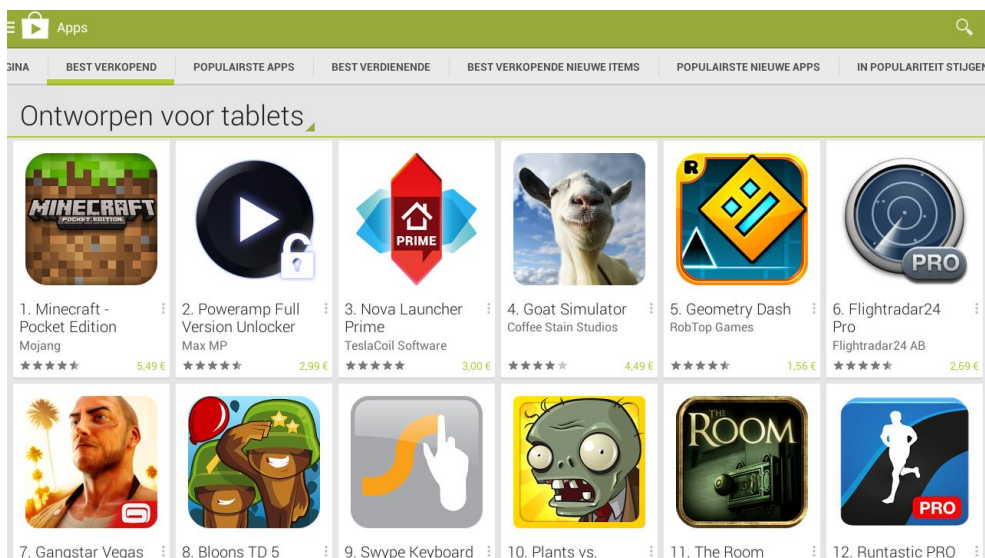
Apps

GINA BEST VERKOPEND POPULAIRSTE APPS BEST VERDIENENDE BEST VERKOPENDE NIEUWE ITEMS POPULAIRSTE NIEUWE APPS IN POPULARITEIT STIJGEN

Ontworpen voor tablets

MINECRAFT POCKET EDITION

PRIME

R

PRO

1. Minecraft - Pocket Edition
Mojang
5,49 €

2. Poweramp Full Version Unlocker
Max MP
2,99 €

3. Nova Launcher Prime
TeslaCoil Software
3,00 €

4. Goat Simulator
Coffee Stain Studios
4,49 €

5. Geometry Dash
RobTop Games
1,56 €

6. Flightradar24 Pro
Flightradar24 AB
2,69 €

THE ROOM

PRO

7. Gangstar Vegas

8. Bloons TD 5

9. Swype Keyboard

10. Plants vs.

11. The Room

12. Runtastic PRO